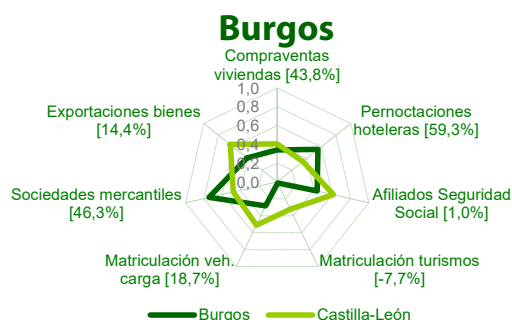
Burgos

Compraventas viviendas [43,8%]

1,0
0,8
0,6
0,4
0,2
0,0

Pernoctaciones hoteleras [59,3%]

Afiliados Seguridad Social [1,0%]

Matriculación turismos [-7,7%]

Matriculación veh. carga [18,7%]

Sociedades mercantiles [46,3%]

Exportaciones bienes [14,4%]

Burgos
Castilla-León